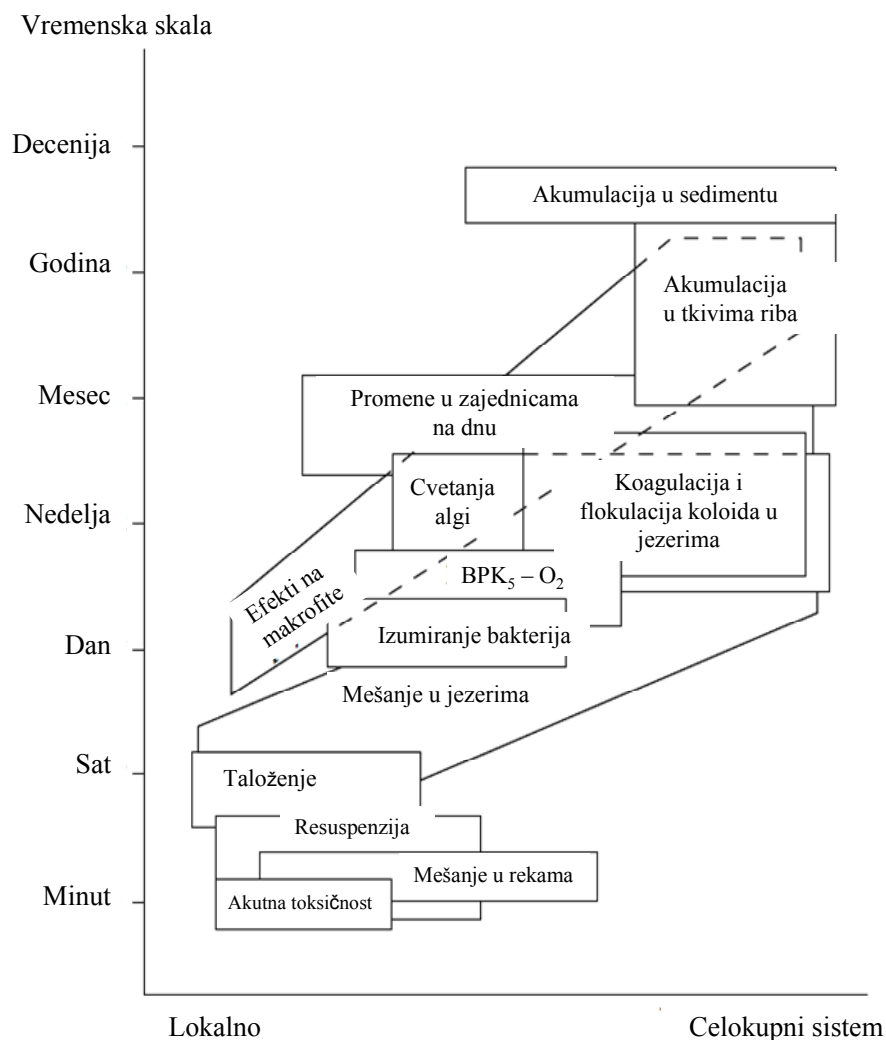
Vremenska skala

Decenija

Godina

Mesec

Nedelja

Dan

Sat

Minut

Akumulacija u sedimentu

Akumulacija u tkivima riba

Promene u zajednicama na dnu

Cvetanja algi

Koagulacija i flokulacija koloida u jezerima

$BPK_5 – O_2$

Efekti na makrofite

Izumiranje bakterija

Mešanje u jezerima

Taloženje

Resuspenzija

Mešanje u rekama

Akutna toksičnost

Lokalno

Celokupni sistem